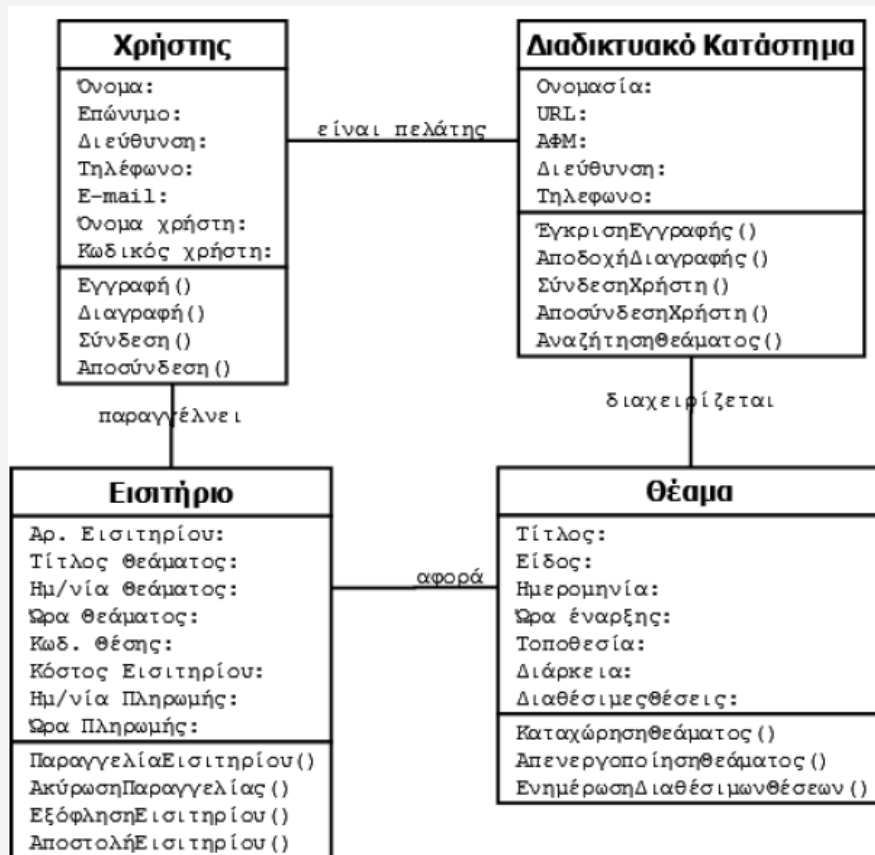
Χρήστης

Όνομα:
Επώνυμο:
Διεύθυνση:
Τηλέφωνο:
E-mail:
Όνομα χρήστη:
Κωδικός χρήστη:

Εγγραφή()
Διαγραφή()
Σύνδεση()
Αποσύνδεση()

είναι πελάτης

Διαδικτυακό Κατάστημα

Ονομασία:
URL:
ΑΦΜ:
Διεύθυνση:
Τηλεφωνο:

ΈγκρισηΕγγραφής()
ΑποδοχήΔιαγραφής()
ΣύνδεσηΧρήστη()
ΑποσύνδεσηΧρήστη()
ΑναζήτησηΘεάματος()

παραγγέλνει

διαχειρίζεται

Εισιτήριο

Αρ. Εισιτηρίου:
Τίτλος Θεάματος:
Ημ/νία Θεάματος:
Ώρα Θεάματος:
Κωδ. Θέσης:
Κόστος Εισιτηρίου:
Ημ/νία Πληρωμής:
Ώρα Πληρωμής:

ΠαραγγελίαΕισιτηρίου()
ΑκύρωσηΠαραγγελίας()
ΕξόφλησηΕισιτηρίου()
ΑποστολήΕισιτηρίου()

αφορά

Θέαμα

Τίτλος:
Είδος:
Ημερομηνία:
Ώρα έναρξης:
Τοποθεσία:
Διάρκεια:
ΔιαθέσιμεςΘέσεις:

ΚαταχώρησηΘεάματος()
ΑπενεργοποίησηΘεάματος()
ΕνημέρωσηΔιαθέσιμωνΘέσεων()